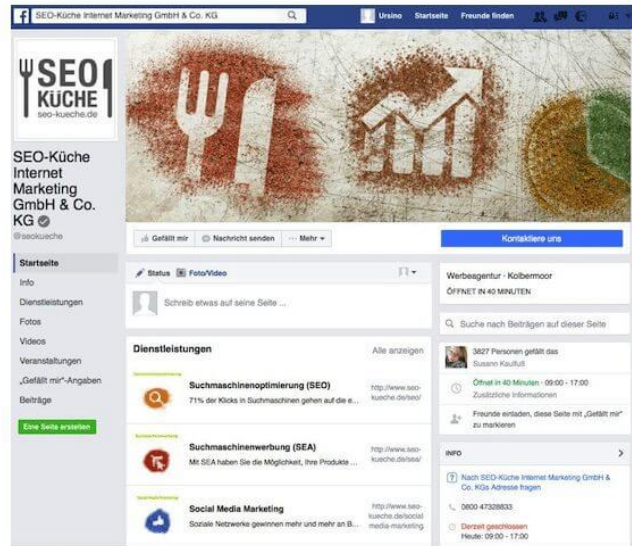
SEO-Küche Internet Marketing GmbH & Co. KG

Ursino Startseite Freunde finden

SEO KÜCHE seo-kueche.de

SEO-Küche Internet Marketing GmbH & Co. KG

@seokueche

Startseite
Info
Dienstleistungen
Fotos
Videos
Veranstaltungen
„Gefällt mir"-Angaben
Beiträge

Eine Seite erstellen

Gefällt mir Nachricht senden ··· Mehr

Kontaktiere uns

Status Foto/Video

Schreib etwas auf seine Seite ...

Dienstleistungen Alle anzeigen

Suchmaschinenoptimierung (SEO)
71% der Klicks in Suchmaschinen gehen auf die e...
http://www.seo-kueche.de/seo/

Suchmaschinenwerbung (SEA)
Mit SEA haben Sie die Möglichkeit, Ihre Produkte ...
http://www.seo-kueche.de/sea/

Social Media Marketing
Soziale Netzwerke gewinnen mehr und mehr an B...
http://www.seo-kueche.de/social-media-marketing

Werbeagentur · Kolbermoor
ÖFFNET IN 40 MINUTEN

Suche nach Beiträgen auf dieser Seite

3827 Personen gefällt das
Susann Kaufluß

Öffnet in 40 Minuten · 09:00 - 17:00
Zusätzliche Informationen

Freunde einladen, diese Seite mit „Gefällt mir" zu markieren

INFO

Nach SEO-Küche Internet Marketing GmbH & Co. KGs Adresse fragen

0800 47328833

Derzeit geschlossen
Heute: 09:00 - 17:00